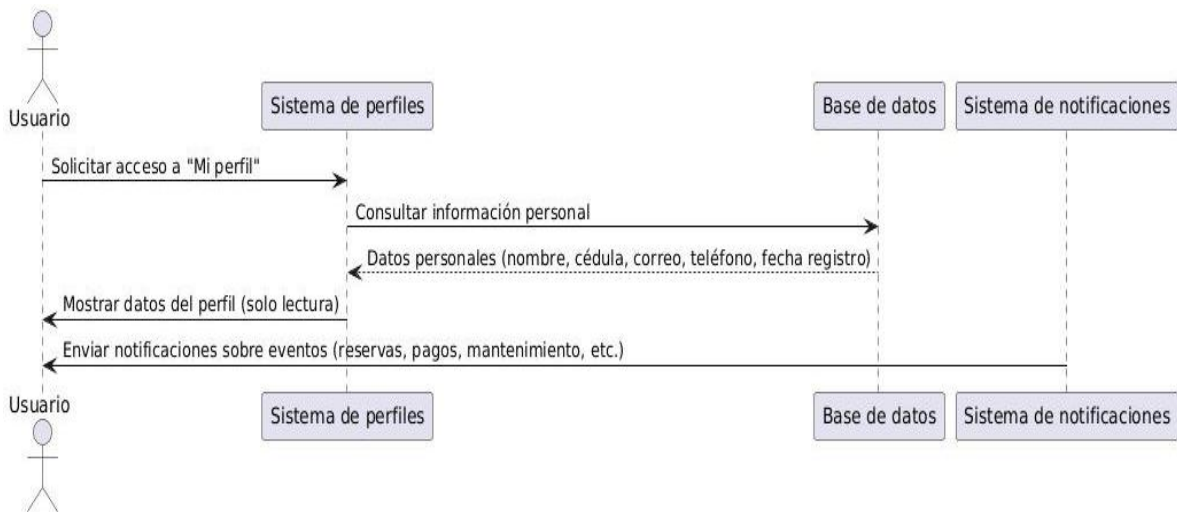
Usuario

Sistema de perfiles

Base de datos

Sistema de notificaciones

Solicitar acceso a "Mi perfil"

Consultar información personal

Datos personales (nombre, cédula, correo, teléfono, fecha registro)

Mostrar datos del perfil (solo lectura)

Enviar notificaciones sobre eventos (reservas, pagos, mantenimiento, etc.)

Usuario

Sistema de perfiles

Base de datos

Sistema de notificaciones